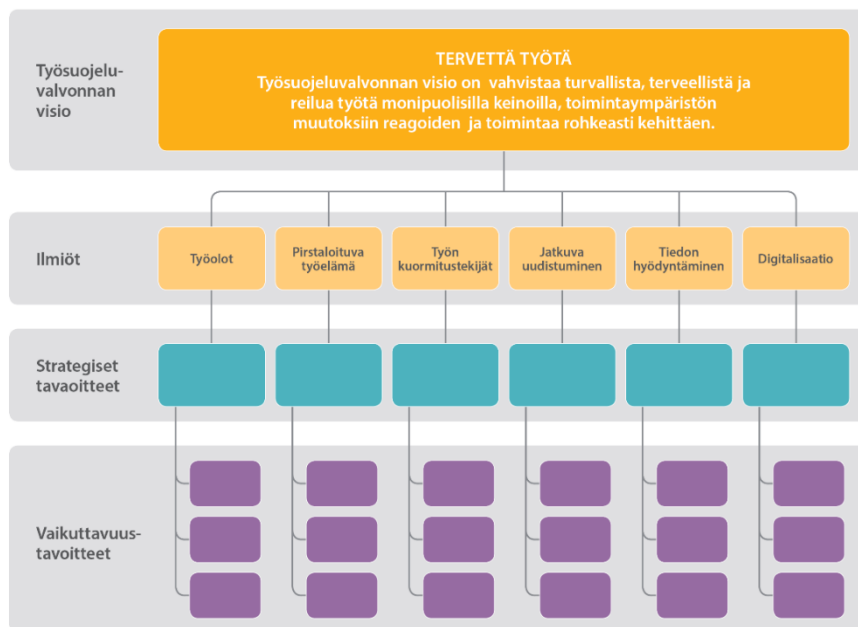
Työsuojeluvalvonnan visio

TERVETTÄ TYÖTÄ
Työsuojeluvalvonnan visio on vahvistaa turvallista, terveellistä ja reilua työtä monipuolisilla keinoilla, toimintaympäristön muutoksiin reagoiden ja toimintaa rohkeasti kehittäen.

Ilmiöt

Työolot

Pirstaloituva työelämä

Työn kuormitustekijät

Jatkuva uudistuminen

Tiedon hyödyntäminen

Digitalisaatio

Strategiset tavaoitteet

Vaikuttavuustavoitteet